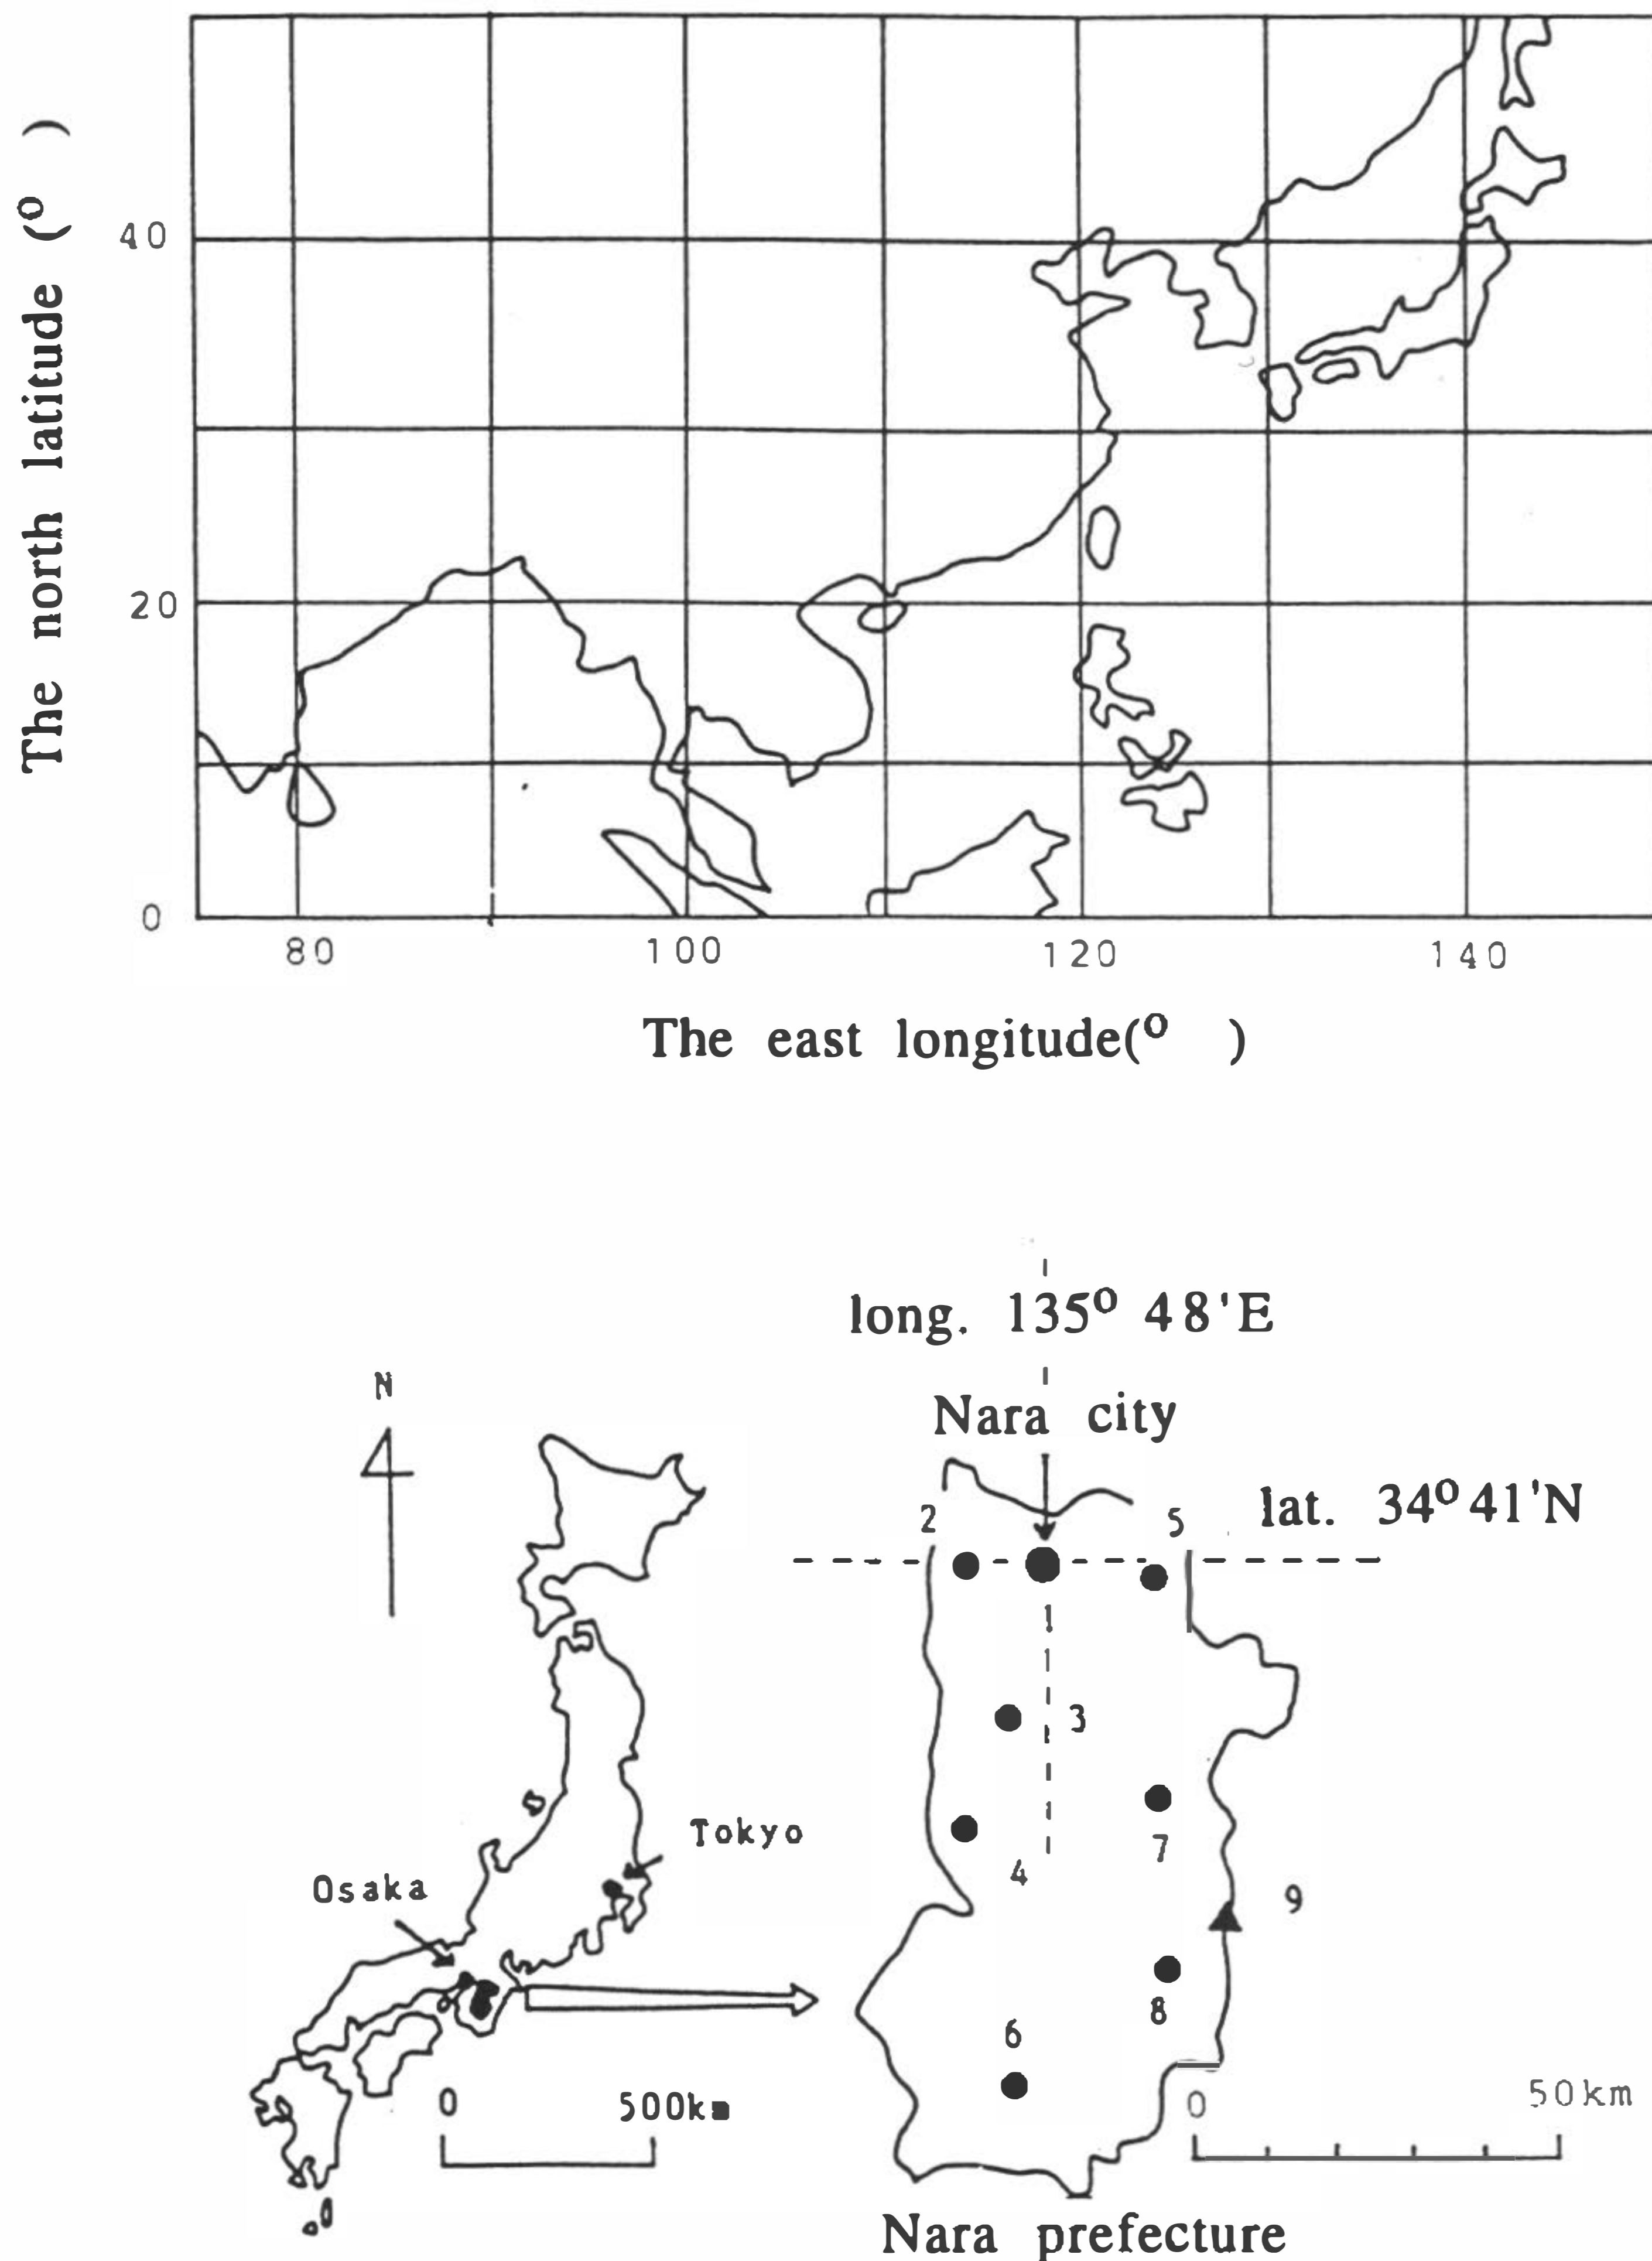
The north latitude ($^{o}$ )

40

20

0

80

100

120

140

The east longitude($^{o}$ )

long. 135$^{o}$ 48'E

N

Nara city

lat. 34$^{o}$41'N

2

5

1

3

7

4

Tokyo

Osaka

9

8

6

0

500km

0

50km

Nara prefecture